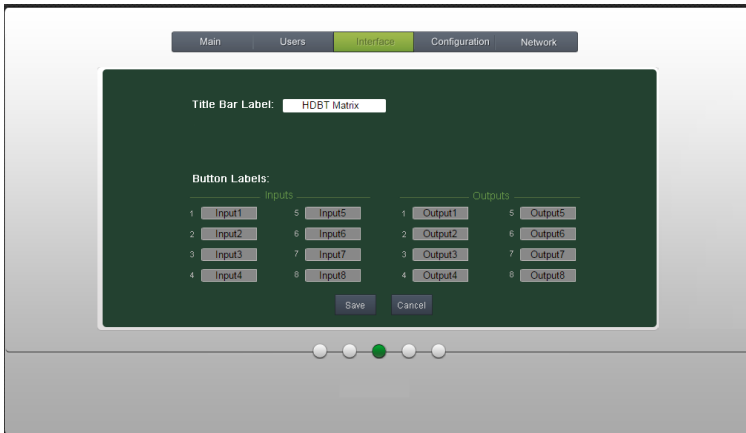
Main | Users | Interface | Configuration | Network

Title Bar Label: HDBT Matrix

Button Labels:

Inputs

1 Input1
2 Input2
3 Input3
4 Input4
5 Input5
6 Input6
7 Input7
8 Input8

Outputs

1 Output1
2 Output2
3 Output3
4 Output4
5 Output5
6 Output6
7 Output7
8 Output8

Save Cancel